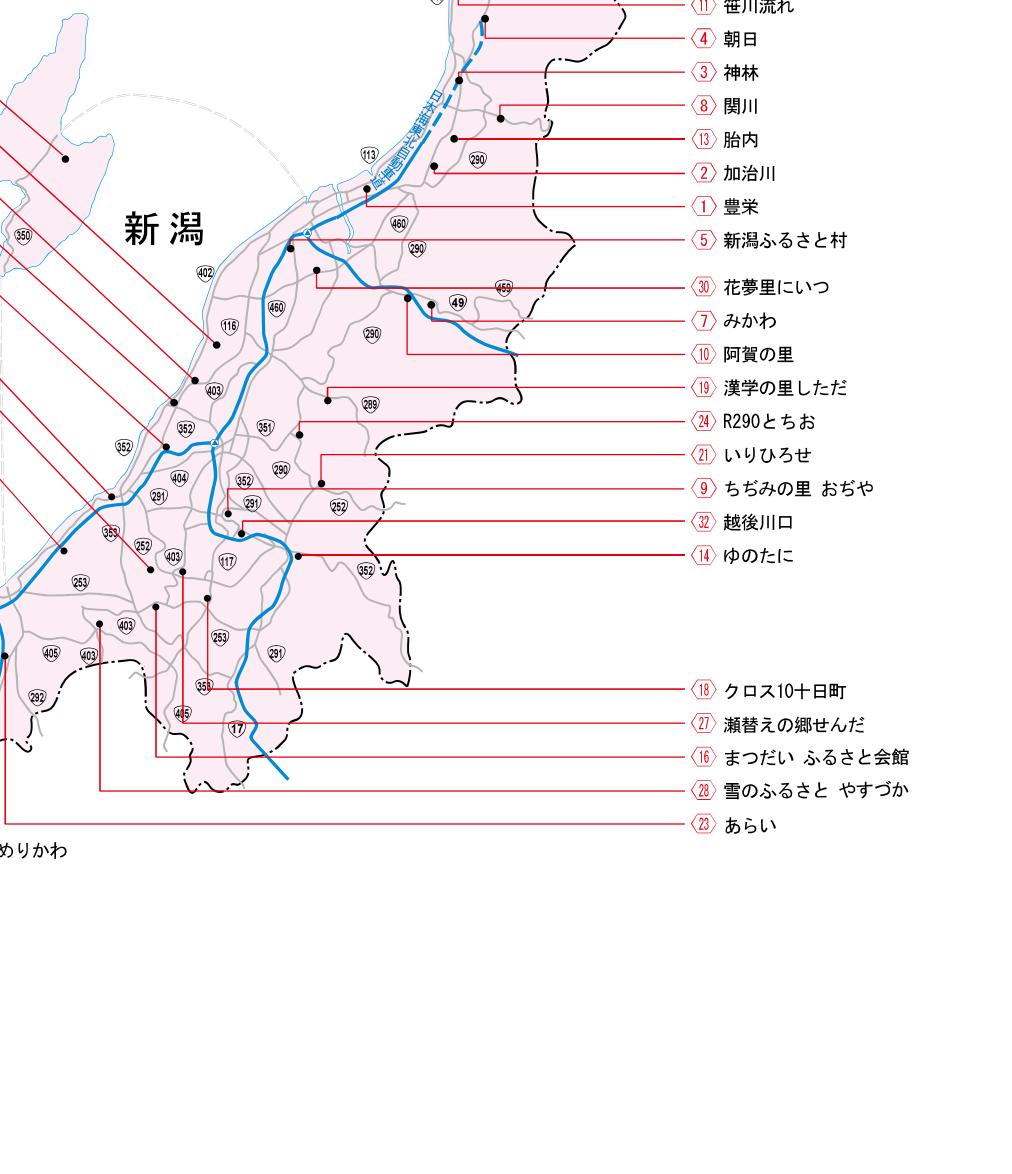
11 笹川流れ
4 朝日
3 神林
8 関川
13 胎内
2 加治川
1 豊栄
5 新潟ふるさと村
30 花夢里にいつ
7 みかわ
10 阿賀の里
19 漢学の里しただ
24 R290とちお
21 いりひろせ
9 ちぢみの里 おぢや
32 越後川口
14 ゆのたに
18 クロス10十日町
27 瀬替えの郷せんだ
16 まつだい ふるさと会館
28 雪のふるさと やすづか
23 あらい
めりかわ

新潟
日本海東北自動車道
113
290
460
290
402
116
460
459
49
290
350
403
289
352
351
352
290
404
352
291
291
252
353
252
403
117
352
253
403
405
403
253
291
292
353
405
17